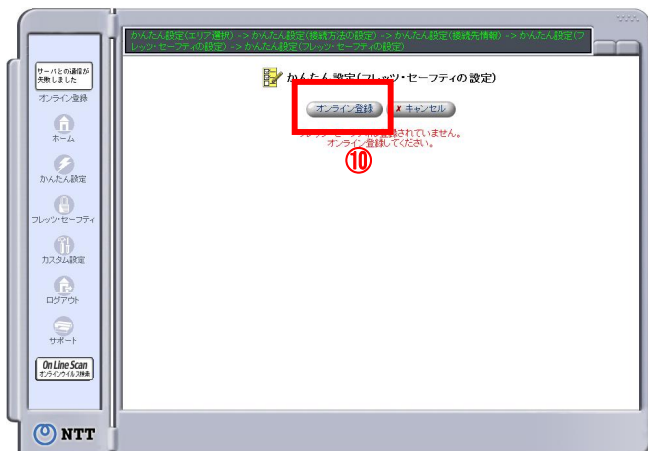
かんたん設定(エリア選択) -> かんたん設定(接続方法の設定) -> かんたん設定(接続先情報) -> かんたん設定(フレッツ・セーフティの設定) -> かんたん設定(フレッツ・セーフティの設定)

サーバとの通信が失敗しました

オンライン登録

ホーム

かんたん設定

フレッツ・セーフティ

カスタム設定

ログアウト

サポート

On Line Scan
オンラインウイルス検査

NTT

かんたん設定(フレッツ・セーフティの設定)

オンライン登録 ✗ キャンセル

フレッツ・セーフ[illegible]登録されていません。
オンライン登録してください。

⑩